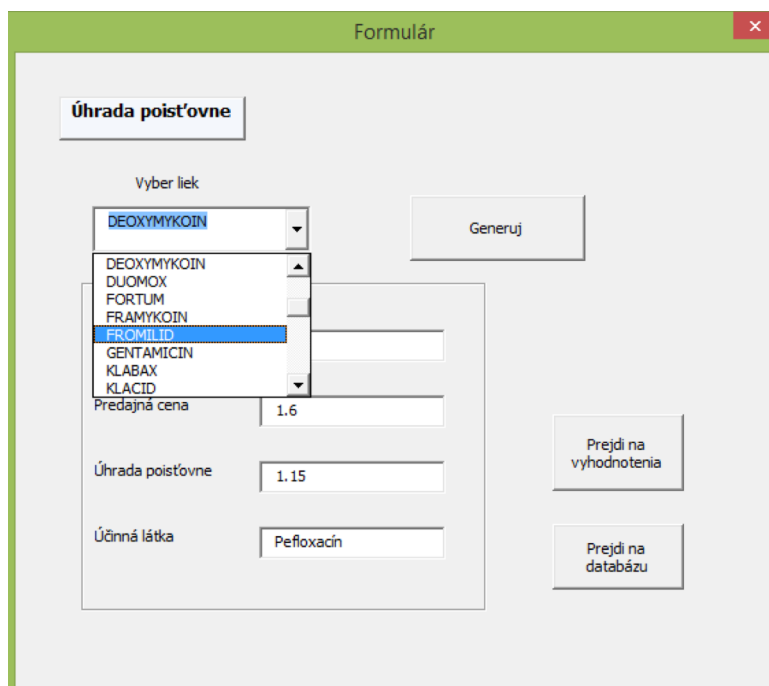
Formulár

Úhrada poisťovne

Vyber liek

DEOXYMYKOIN

Generuj

DEOXYMYKOIN
DUOMOX
FORTUM
FRAMYKOIN
FROMILID
GENTAMICIN
KLABAX
KLACID

Predajná cena 1.6

Úhrada poisťovne 1.15

Účinná látka Pefloxacín

Prejdi na vyhodnotenia

Prejdi na databázu